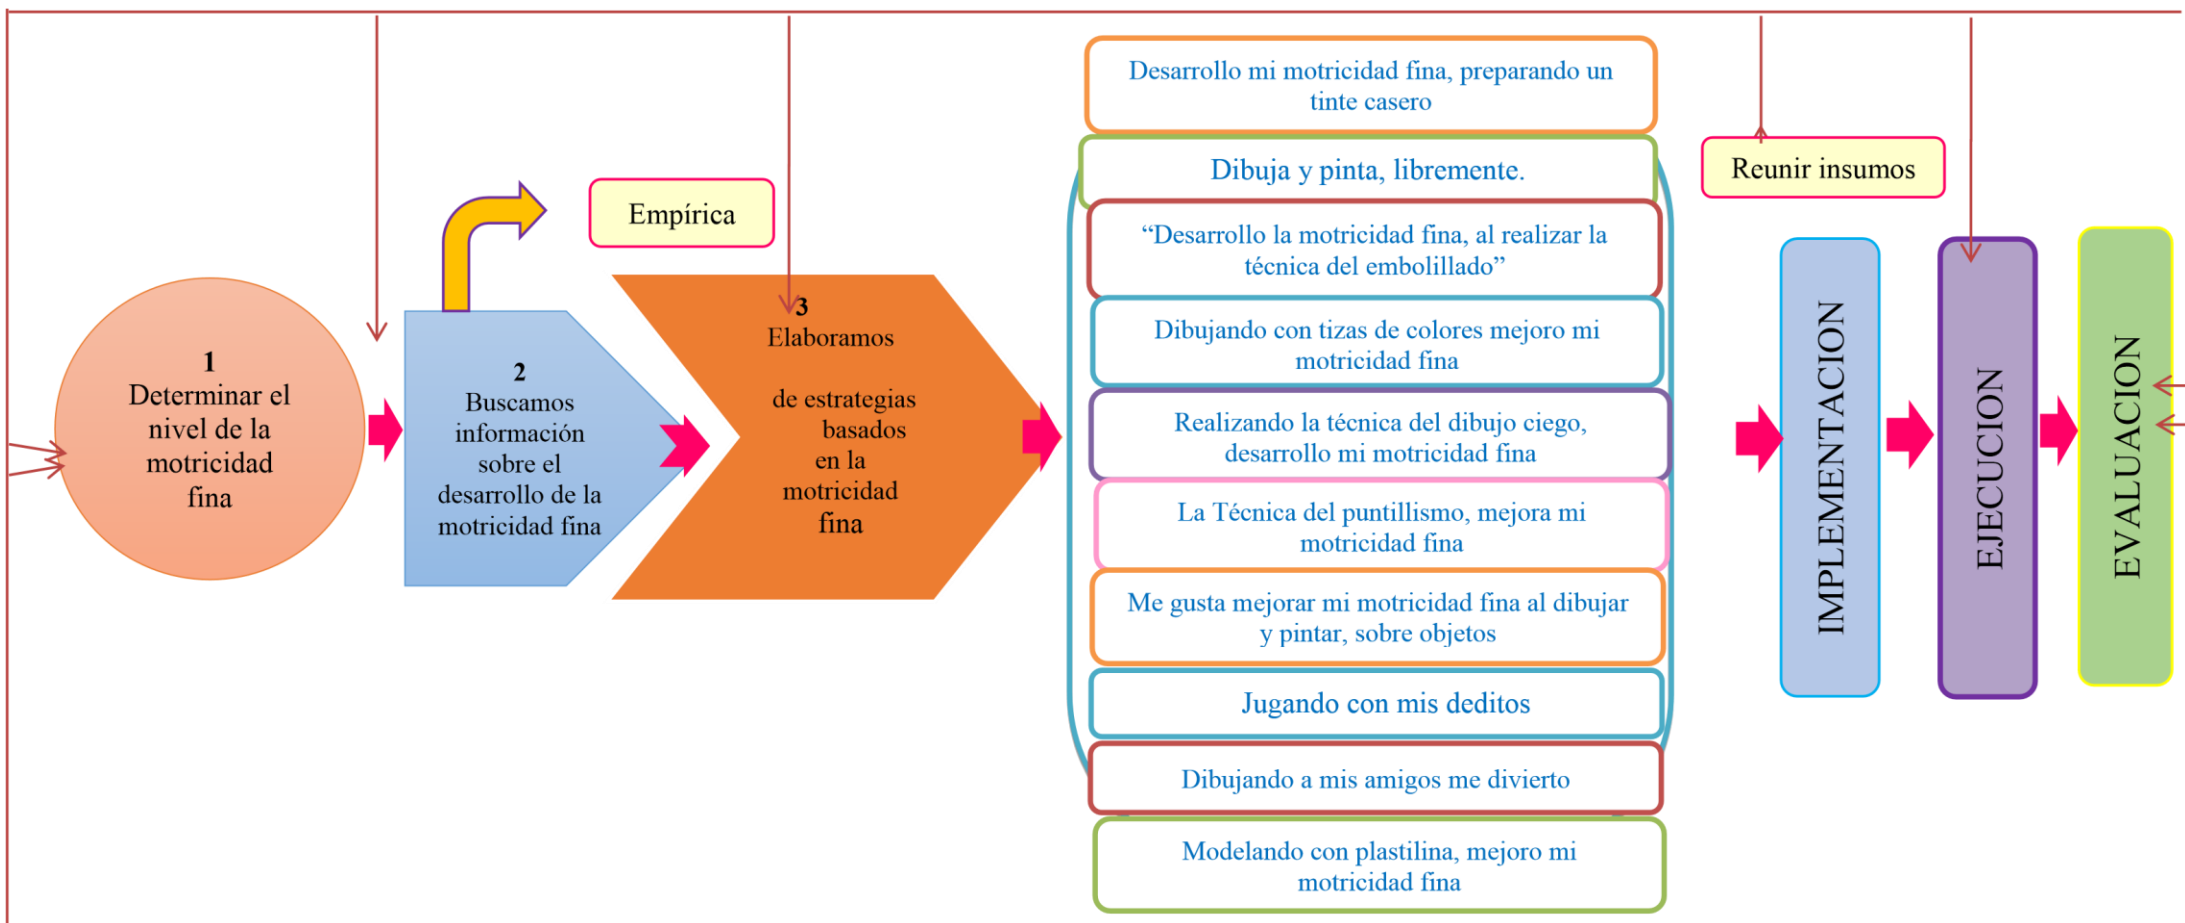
1
Determinar el nivel de la motricidad fina

2
Buscamos información sobre el desarrollo de la motricidad fina

Empírica

3
Elaboramos

de estrategias basados en la motricidad fina

Desarrollo mi motricidad fina, preparando un tinte casero

Dibuja y pinta, libremente.

“Desarrollo la motricidad fina, al realizar la técnica del embolillado”

Dibujando con tizas de colores mejoro mi motricidad fina

Realizando la técnica del dibujo ciego, desarrollo mi motricidad fina

La Técnica del puntillismo, mejora mi motricidad fina

Me gusta mejorar mi motricidad fina al dibujar y pintar, sobre objetos

Jugando con mis deditos

Dibujando a mis amigos me divierto

Modelando con plastilina, mejoro mi motricidad fina

Reunir insumos

IMPLEMENTACION

EJECUCION

EVALUACION